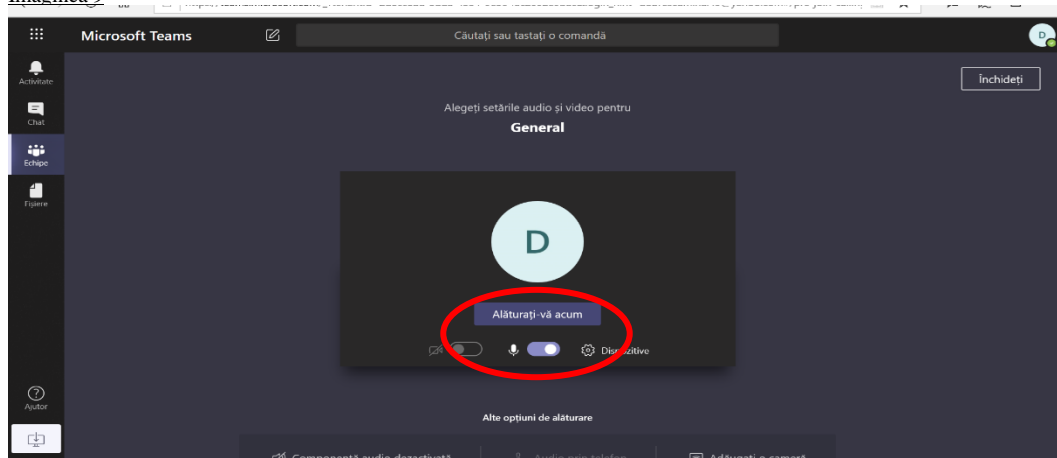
Imaginea 9

Microsoft Teams

Căutați sau tastați o comandă

D

Activitate

Chat

Echipe

Fișiere

Ajutor

Închideți

Alegeți setările audio și video pentru

General

D

Alăturați-vă acum

Dispozitive

Alte opțiuni de alăturare

Componentă audio dezactivată

Audio prin telefon

Adăugați o cameră